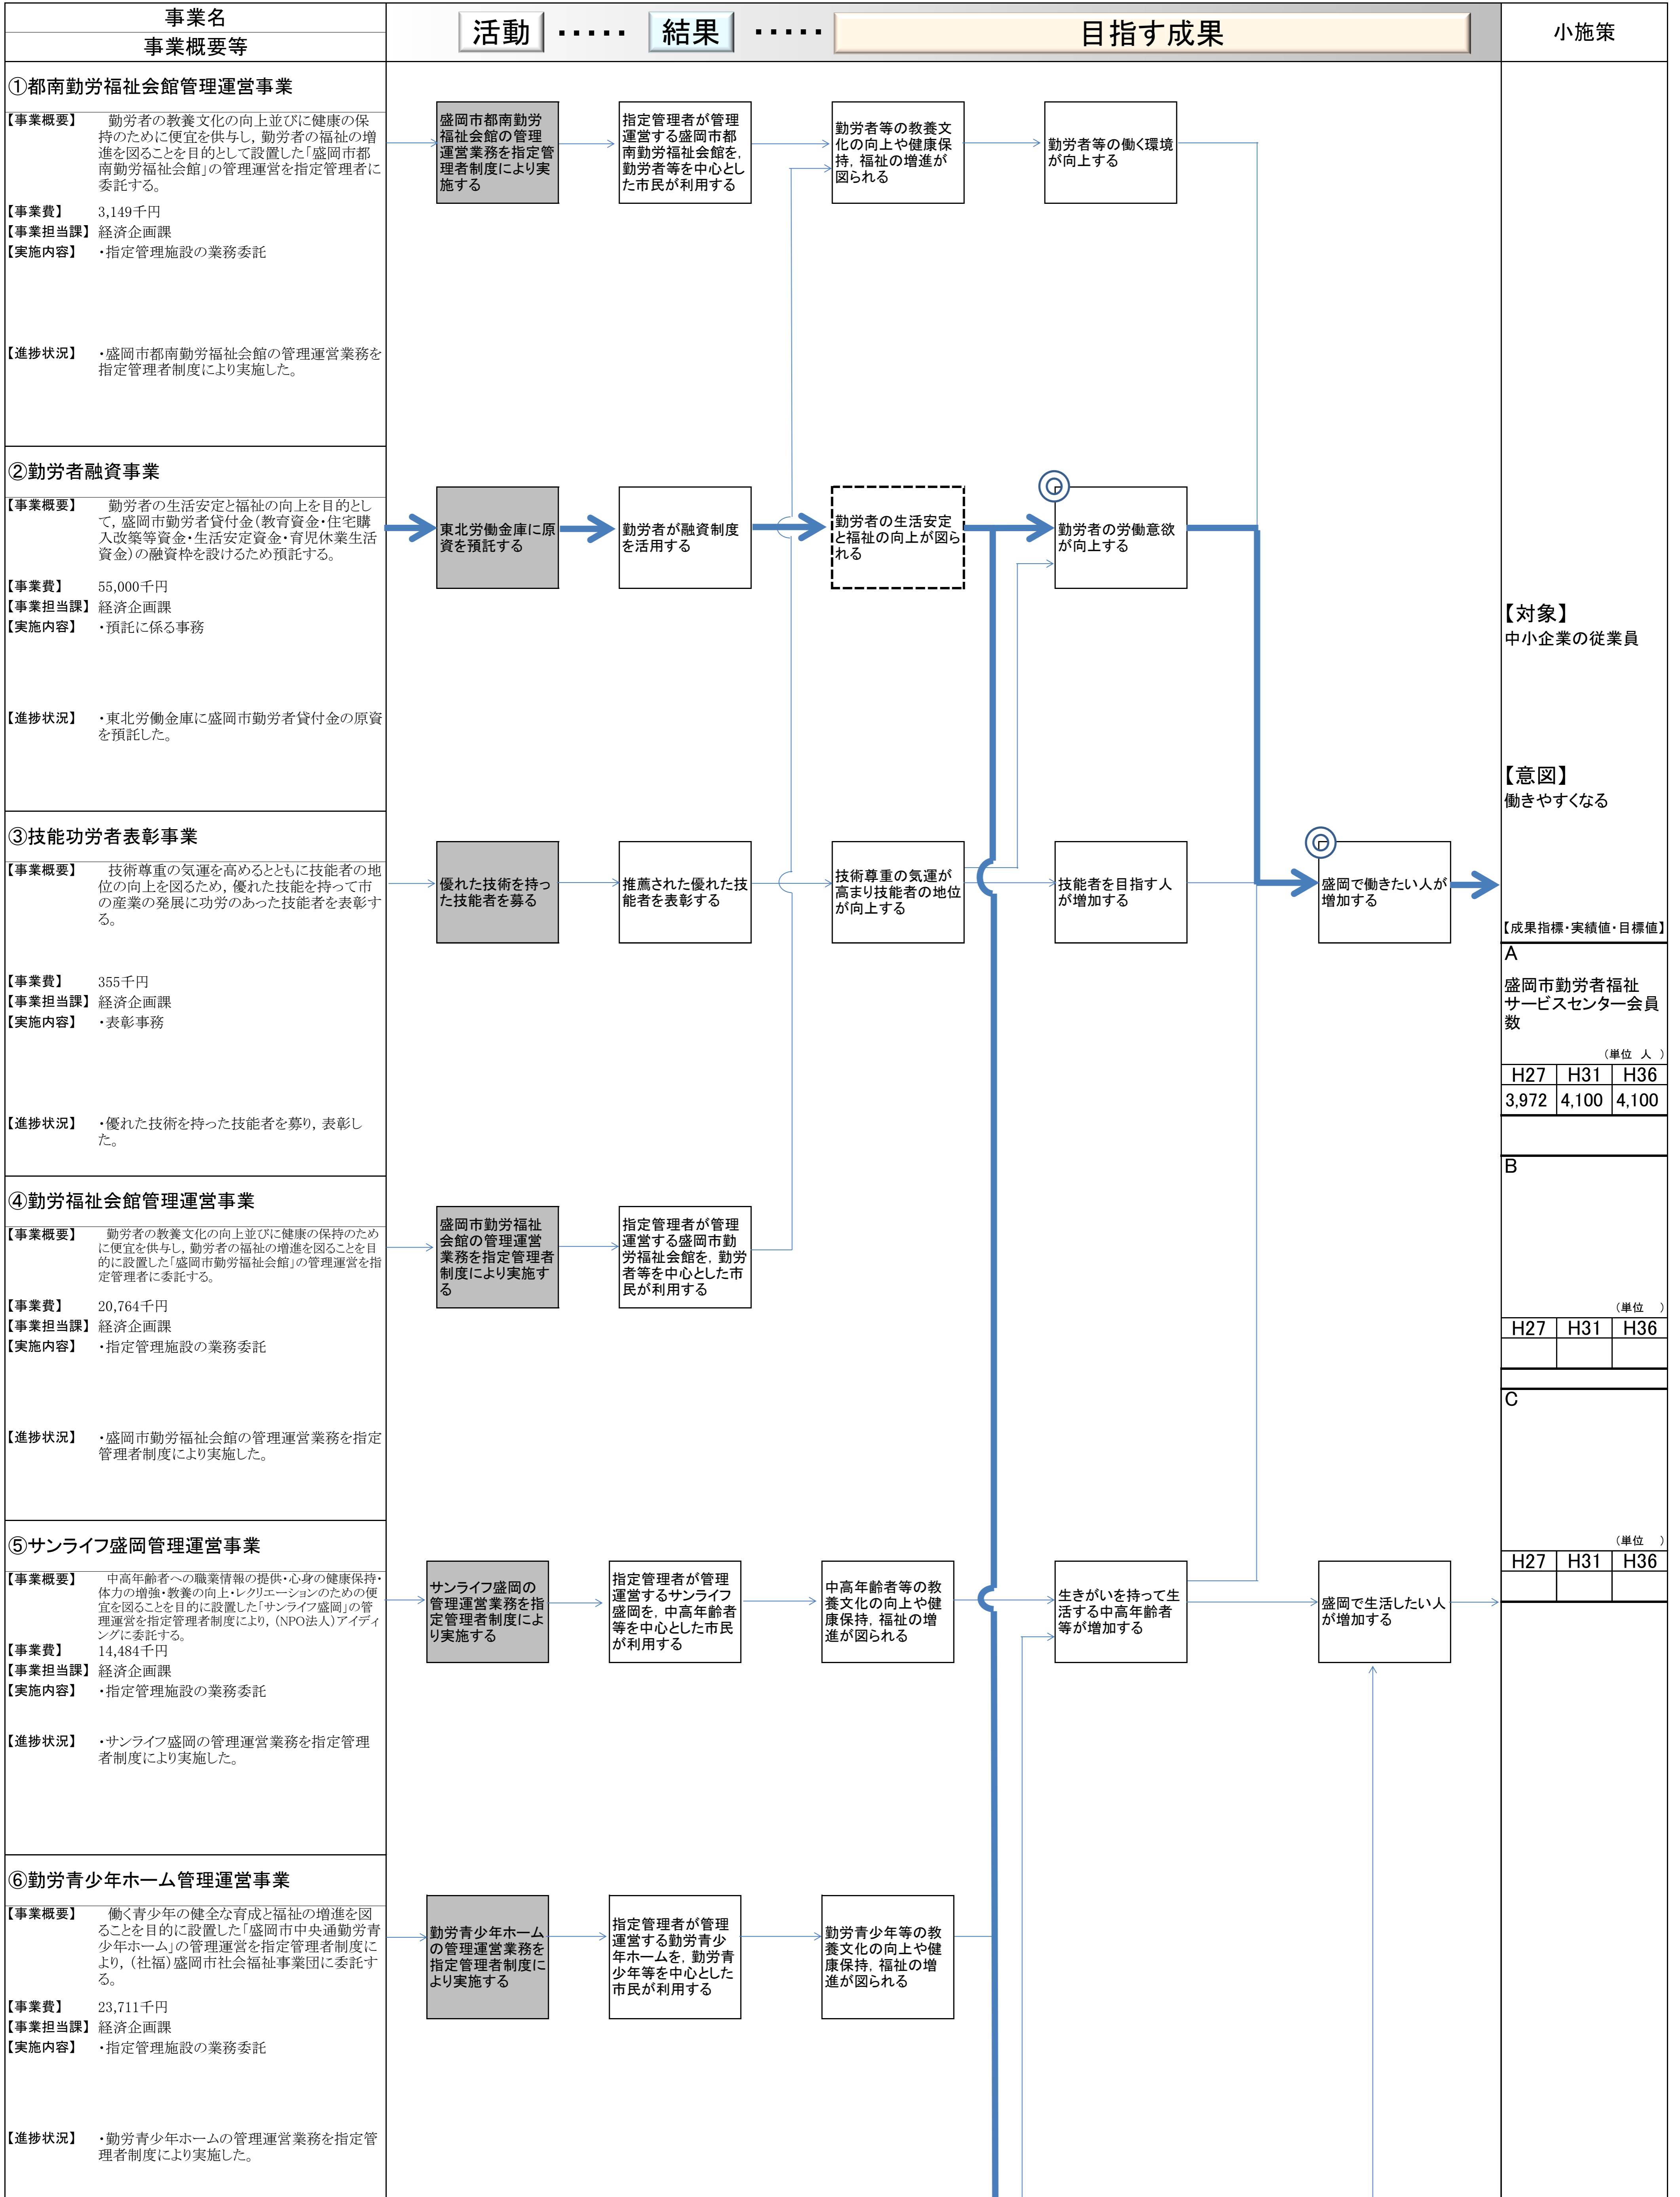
事業名
事業概要等

活動 …… 結果 …… 目指す成果

小施策

①都南勤労福祉会館管理運営事業
【事業概要】 勤労者の教養文化の向上並びに健康の保持のために便宜を供与し，勤労者の福祉の増進を図ることを目的として設置した「盛岡市都南勤労福祉会館」の管理運営を指定管理者に委託する。
【事業費】 3,149千円
【事業担当課】 経済企画課
【実施内容】 ・指定管理施設の業務委託
【進捗状況】 ・盛岡市都南勤労福祉会館の管理運営業務を指定管理者制度により実施した。

盛岡市都南勤労福祉会館の管理運営業務を指定管理者制度により実施する
指定管理者が管理運営する盛岡市都南勤労福祉会館を，勤労者等を中心とした市民が利用する
勤労者等の教養文化の向上や健康保持，福祉の増進が図られる
勤労者等の働く環境が向上する

②勤労者融資事業
【事業概要】 勤労者の生活安定と福祉の向上を目的として，盛岡市勤労者貸付金(教育資金・住宅購入改築等資金・生活安定資金・育児休業生活資金)の融資枠を設けるため預託する。
【事業費】 55,000千円
【事業担当課】 経済企画課
【実施内容】 ・預託に係る事務
【進捗状況】 ・東北労働金庫に盛岡市勤労者貸付金の原資を預託した。

東北労働金庫に原資を預託する
勤労者が融資制度を活用する
勤労者の生活安定と福祉の向上が図られる
勤労者の労働意欲が向上する

③技能功労者表彰事業
【事業概要】 技術尊重の気運を高めるとともに技能者の地位の向上を図るため，優れた技能を持って市の産業の発展に功労のあった技能者を表彰する。
【事業費】 355千円
【事業担当課】 経済企画課
【実施内容】 ・表彰事務
【進捗状況】 ・優れた技術を持った技能者を募り，表彰した。

優れた技術を持った技能者を募る
推薦された優れた技能者を表彰する
技術尊重の気運が高まり技能者の地位が向上する
技能者を目指す人が増加する
盛岡で働きたい人が増加する

④勤労福祉会館管理運営事業
【事業概要】 勤労者の教養文化の向上並びに健康の保持のために便宜を供与し，勤労者の福祉の増進を図ることを目的に設置した「盛岡市勤労福祉会館」の管理運営を指定管理者に委託する。
【事業費】 20,764千円
【事業担当課】 経済企画課
【実施内容】 ・指定管理施設の業務委託
【進捗状況】 ・盛岡市勤労福祉会館の管理運営業務を指定管理者制度により実施した。

盛岡市勤労福祉会館の管理運営業務を指定管理者制度により実施する
指定管理者が管理運営する盛岡市勤労福祉会館を，勤労者等を中心とした市民が利用する

⑤サンライフ盛岡管理運営事業
【事業概要】 中高年齢者への職業情報の提供・心身の健康保持・体力の増強・教養の向上・レクリエーションのための便宜を図ることを目的に設置した「サンライフ盛岡」の管理運営を指定管理者制度により，(NPO法人)アイディングに委託する。
【事業費】 14,484千円
【事業担当課】 経済企画課
【実施内容】 ・指定管理施設の業務委託
【進捗状況】 ・サンライフ盛岡の管理運営業務を指定管理者制度により実施した。

サンライフ盛岡の管理運営業務を指定管理者制度により実施する
指定管理者が管理運営するサンライフ盛岡を，中高年齢者等を中心とした市民が利用する
中高年齢者等の教養文化の向上や健康保持，福祉の増進が図られる
生きがいを持って生活する中高年齢者等が増加する
盛岡で生活したい人が増加する

⑥勤労青少年ホーム管理運営事業
【事業概要】 働く青少年の健全な育成と福祉の増進を図ることを目的に設置した「盛岡市中央通勤労青少年ホーム」の管理運営を指定管理者制度により，(社福)盛岡市社会福祉事業団に委託する。
【事業費】 23,711千円
【事業担当課】 経済企画課
【実施内容】 ・指定管理施設の業務委託
【進捗状況】 ・勤労青少年ホームの管理運営業務を指定管理者制度により実施した。

勤労青少年ホームの管理運営業務を指定管理者制度により実施する
指定管理者が管理運営する勤労青少年ホームを，勤労青少年等を中心とした市民が利用する
勤労青少年等の教養文化の向上や健康保持，福祉の増進が図られる

【対象】
中小企業の従業員

【意図】
働きやすくなる

【成果指標・実績値・目標値】
A
盛岡市勤労者福祉サービスセンター会員数
（単位 人 ）

| H27 | H31 | H36 |
|---|---|---|
| 3,972 | 4,100 | 4,100 |

B
（単位 ）

| H27 | H31 | H36 |
|---|---|---|
| | | |

C
（単位 ）

| H27 | H31 | H36 |
|---|---|---|
| | | |